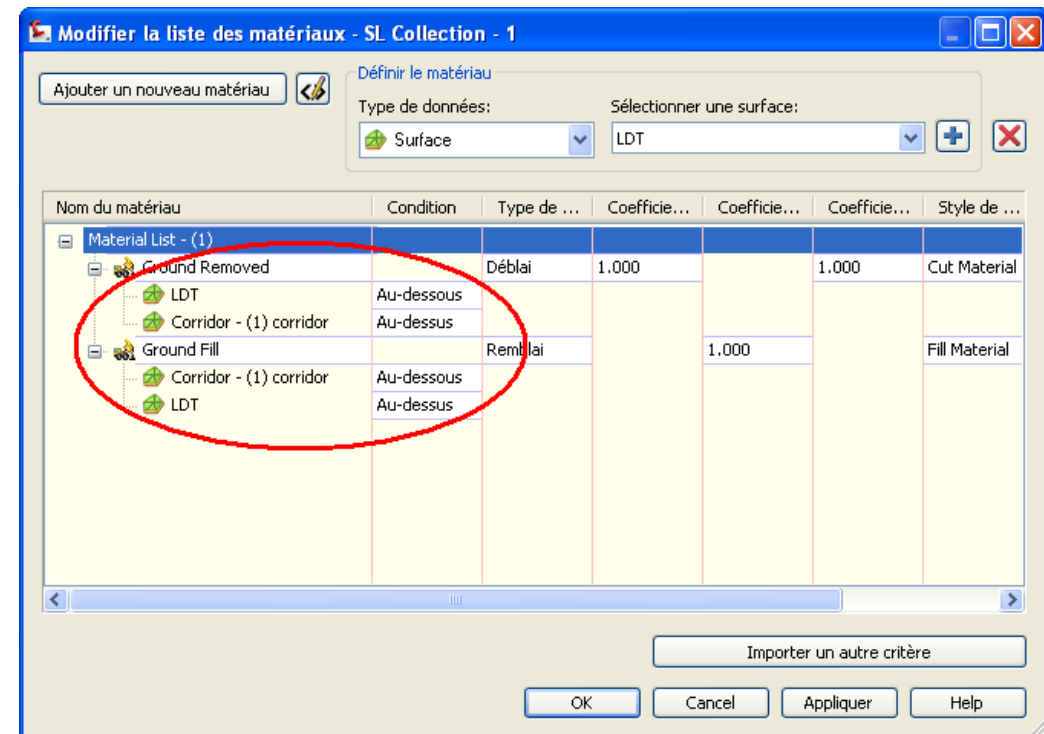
Modifier la liste des matériaux - SL Collection - 1

Ajouter un nouveau matériau

Définir le matériau
Type de données:
Surface
Sélectionner une surface:
LDT

| Nom du matériau | Condition | Type de ... | Coefficie... | Coefficie... | Coefficie... | Style de ... |
|---|---|---|---|---|---|---|
| Material List - (1) | | | | | | |
| Ground Removed | | Déblai | 1.000 | | 1.000 | Cut Material |
| LDT | Au-dessous | | | | | |
| Corridor - (1) corridor | Au-dessus | | | | | |
| Ground Fill | | Remblai | | 1.000 | | Fill Material |
| Corridor - (1) corridor | Au-dessous | | | | | |
| LDT | Au-dessus | | | | | |

Importer un autre critère

OK
Cancel
Appliquer
Help